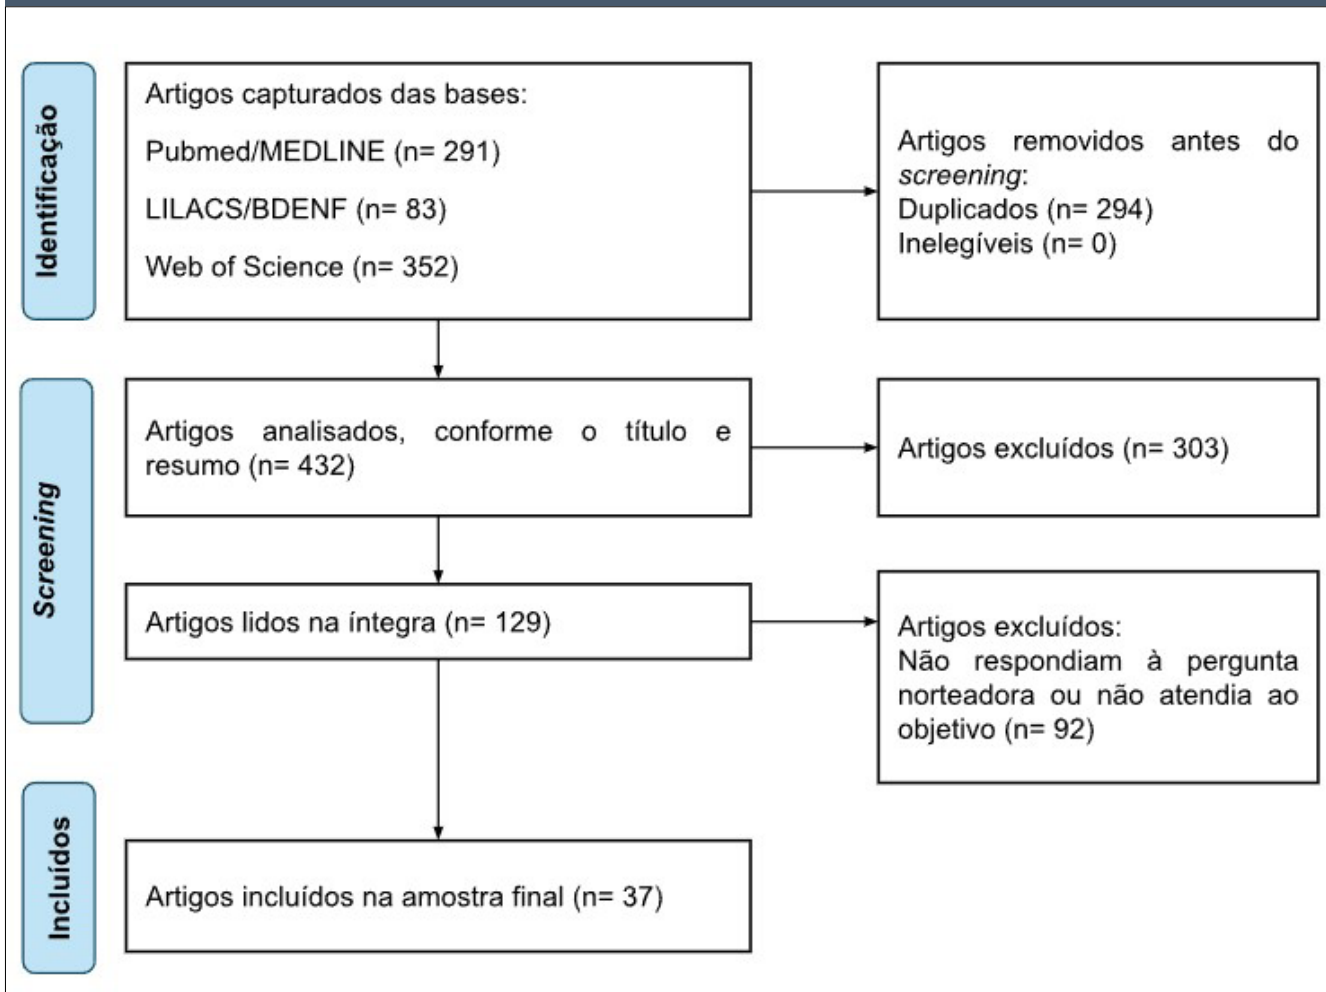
Identificação

Artigos capturados das bases:

Pubmed/MEDLINE (n= 291)

LILACS/BDENF (n= 83)

Web of Science (n= 352)

Artigos removidos antes do screening:
Duplicados (n= 294)
Inelegíveis (n= 0)

Screening

Artigos analisados, conforme o título e resumo (n= 432)

Artigos excluídos (n= 303)

Artigos lidos na íntegra (n= 129)

Artigos excluídos:
Não respondiam à pergunta norteadora ou não atendia ao objetivo (n= 92)

Incluídos

Artigos incluídos na amostra final (n= 37)